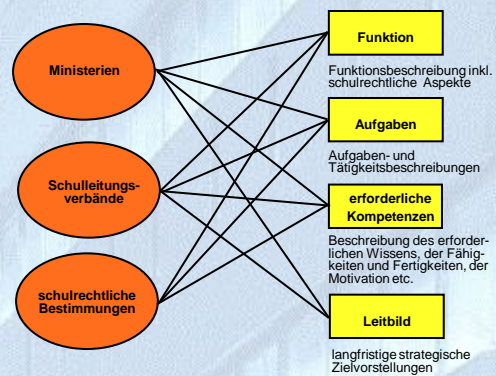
Ministerien

Schulleitungsverbände

schulrechtliche Bestimmungen

Funktion

Funktionsbeschreibung inkl. schulrechtliche Aspekte

Aufgaben

Aufgaben- und Tätigkeitsbeschreibungen

erforderliche Kompetenzen

Beschreibung des erforderlichen Wissens, der Fähigkeiten und Fertigkeiten, der Motivation etc.

Leitbild

langfristige strategische Zielvorstellungen